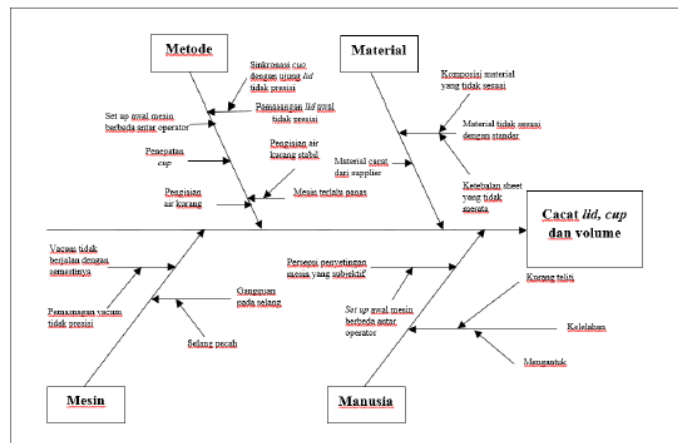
Metode

Material

Sinkronasi cup dengan ujung *lid* tidak presisi

Pemasangan *lid* awal tidak sesuai

Set up awal mesin berbeda antar operator

Penepatan *cup*

Pengisian air kurang stabil

Pengisian air kurang

Mesin terlalu panas

Komposisi material yang tidak sesuai

Material tidak sesuai dengan standar

Material cacat dari supplier

Ketebalan sheet yang tidak merata

Cacat *lid*, *cup* dan volume

Vacum tidak berjalan dengan semestinya

Pemasangan vacum tidak presisi

Gangguan pada selang

Selang pecah

Persepsi penyetingan mesin yang subjektif

*Set up* awal mesin berbeda antar operator

Kurang teliti

Kelelahan

Mengantuk

Mesin

Manusia